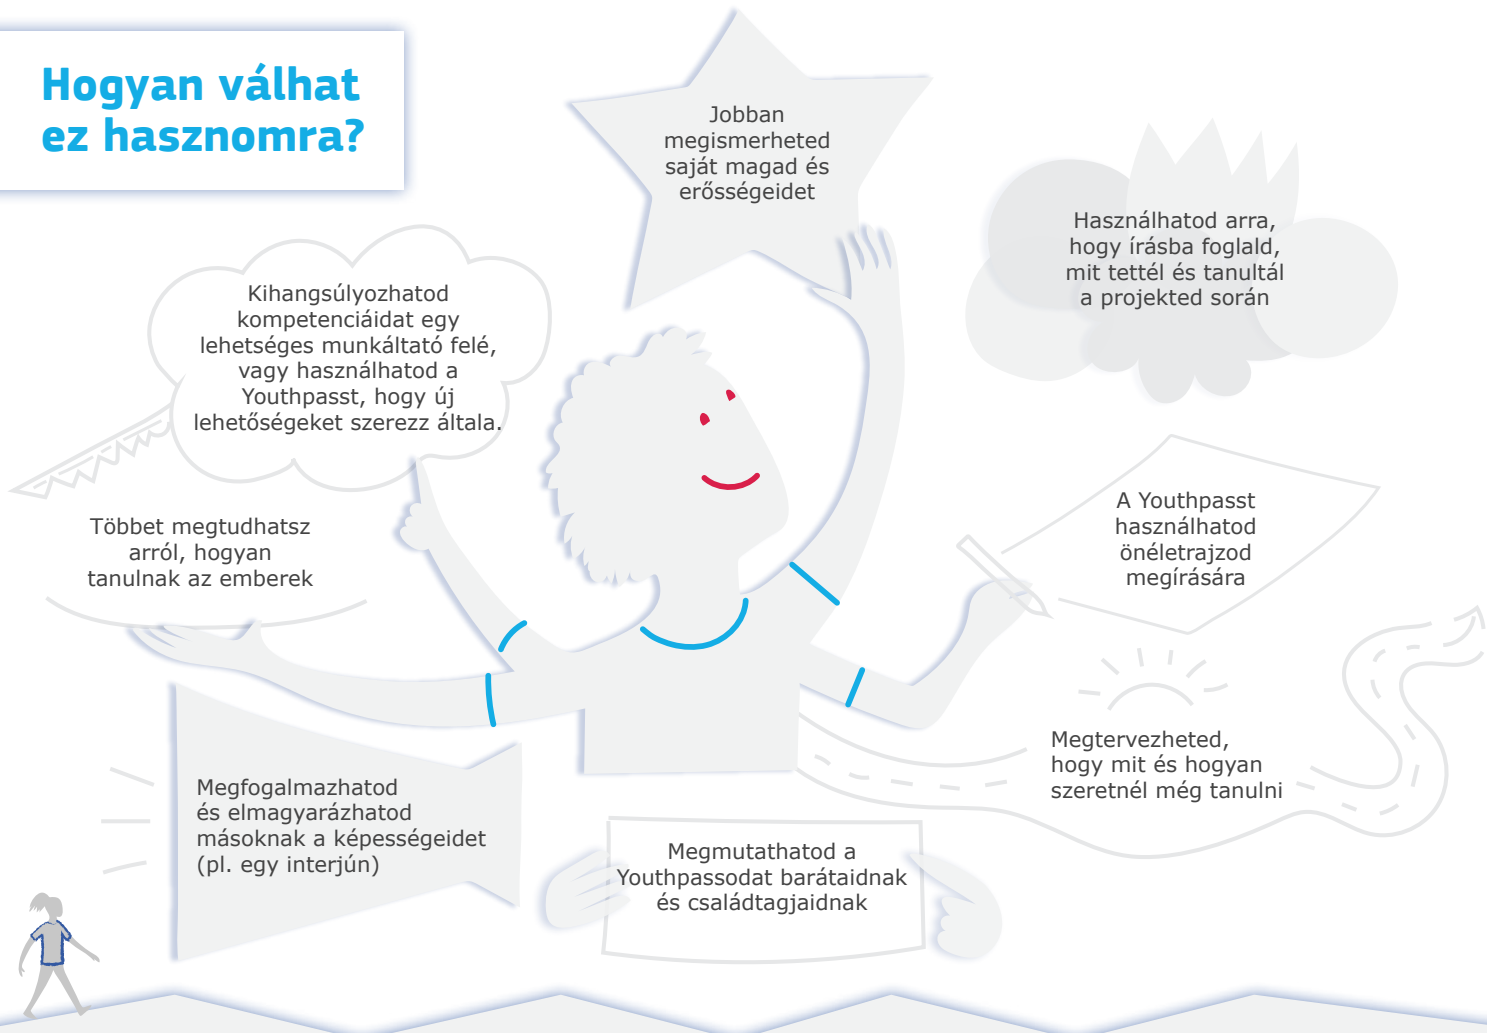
Hogyan válhat ez hasznomra?

Jobban megismerheted saját magad és erősségeidet

Használhatod arra, hogy írásba foglald, mit tettél és tanultál a projekted során

Kihangsúlyozhatod kompetenciáidat egy lehetséges munkáltató felé, vagy használhatod a Youthpasst, hogy új lehetőségeket szerezz általa.

Többet megtudhatsz arról, hogyan tanulnak az emberek

A Youthpasst használhatod önéletrajzod megírására

Megtervezheted, hogy mit és hogyan szeretnél még tanulni

Megfogalmazhatod és elmagyarázhatod másoknak a képességeidet (pl. egy interjún)

Megmutathatod a Youthpassodat barátaidnak és családtagjaidnak